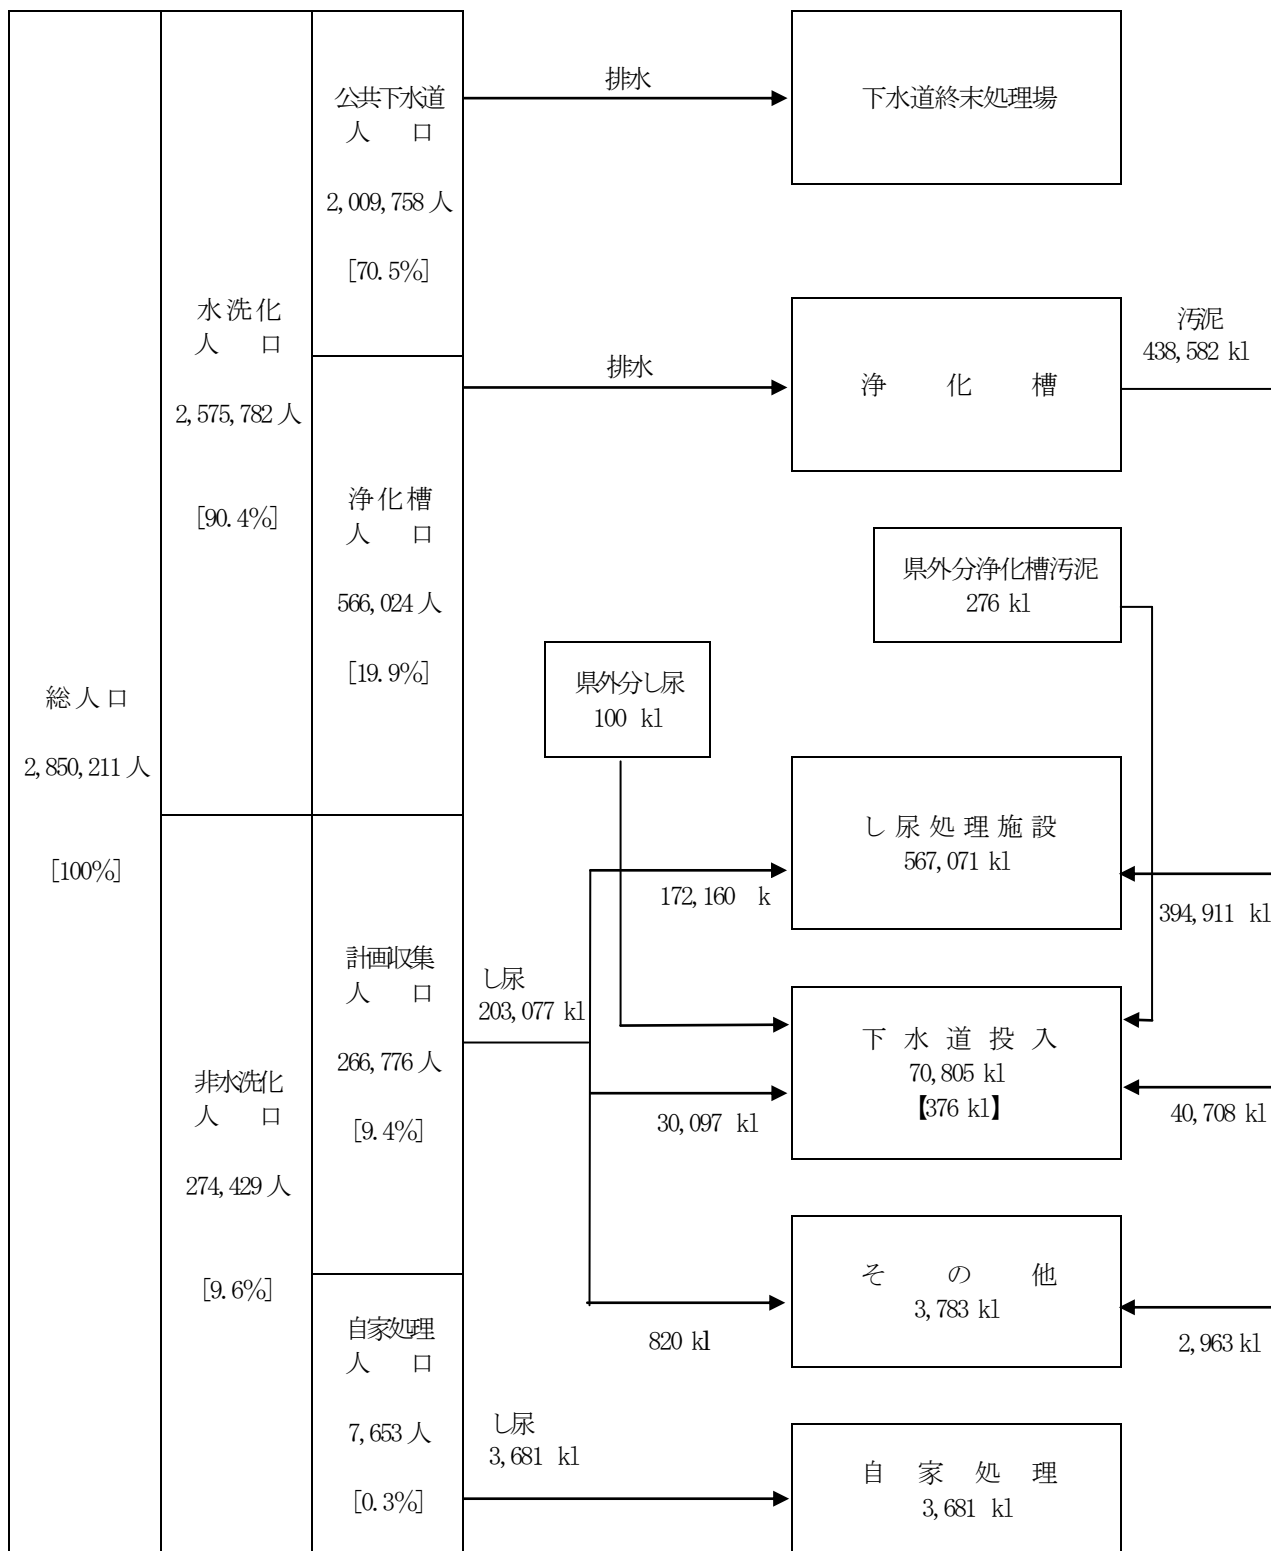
総人口
2,850,211 人
[100%]

水洗化
人口
2,575,782 人
[90.4%]

公共下水道
人口
2,009,758 人
[70.5%]

浄化槽
人口
566,024 人
[19.9%]

非水洗化
人口
274,429 人
[9.6%]

計画収集
人口
266,776 人
[9.4%]

自家処理
人口
7,653 人
[0.3%]

排水
下水道終末処理場

排水
浄化槽
汚泥
438,582 kl

県外分浄化槽汚泥
276 kl

県外分し尿
100 kl

し尿
203,077 kl

し尿処理施設
567,071 kl
172,160 k
394,911 kl

下水道投入
70,805 kl
【376 kl】
30,097 kl
40,708 kl

その他
3,783 kl
820 kl
2,963 kl

し尿
3,681 kl
自家処理
3,681 kl